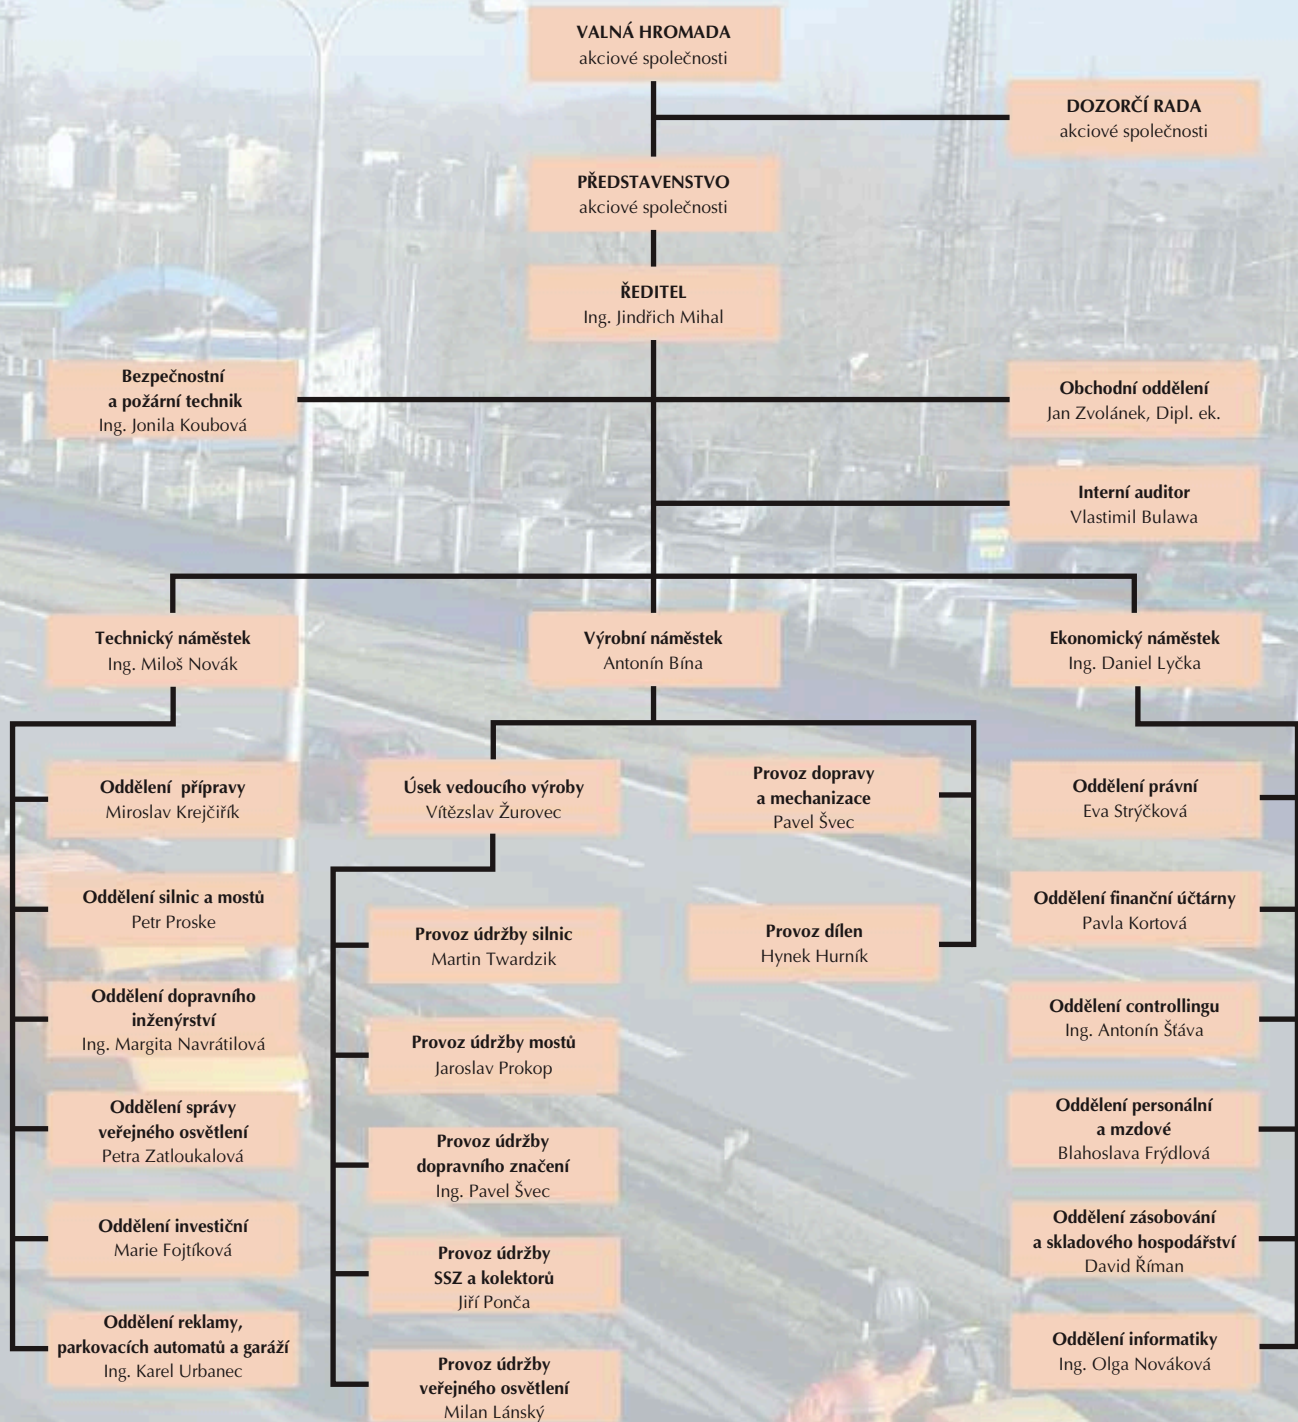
VALNÁ HROMADA
akciové společnosti

DOZORČÍ RADA
akciové společnosti

PŘEDSTAVENSTVO
akciové společnosti

ŘEDITEL
Ing. Jindřich Mihal

Bezpečnostní a požární technik
Ing. Jonila Koubová

Obchodní oddělení
Jan Zvolánek, Dipl. ek.

Interní auditor
Vlastimil Bulawa

Technický náměstek
Ing. Miloš Novák

Výrobní náměstek
Antonín Bína

Ekonomický náměstek
Ing. Daniel Lyčka

Oddělení přípravy
Miroslav Krejčiřík

Oddělení silnic a mostů
Petr Proske

Oddělení dopravního inženýrství
Ing. Margita Navrátilová

Oddělení správy veřejného osvětlení
Petra Zatloukalová

Oddělení investiční
Marie Fojtíková

Oddělení reklamy, parkovacích automatů a garáží
Ing. Karel Urbanec

Úsek vedoucího výroby
Vítězslav Žurovec

Provoz údržby silnic
Martin Twardzik

Provoz údržby mostů
Jaroslav Prokop

Provoz údržby dopravního značení
Ing. Pavel Švec

Provoz údržby SSZ a kolektorů
Jiří Ponča

Provoz údržby veřejného osvětlení
Milan Lánský

Provoz dopravy a mechanizace
Pavel Švec

Provoz dílen
Hynek Hurník

Oddělení právní
Eva Strýčková

Oddělení finanční účtárny
Pavla Kortová

Oddělení controllingu
Ing. Antonín Štáva

Oddělení personální a mzdové
Blahoslava Frýdlová

Oddělení zásobování a skladového hospodářství
David Říman

Oddělení informatiky
Ing. Olga Nováková